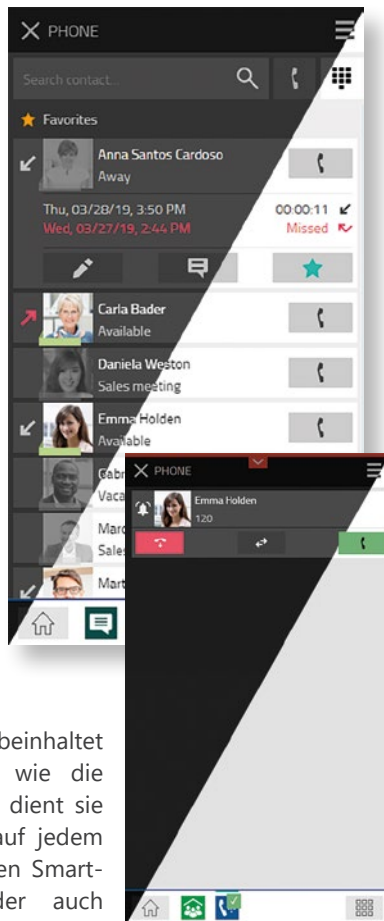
PHONE

Search contact...

Favorites

Anna Santos Cardoso
Away

Thu, 03/28/19, 3:50 PM
00:00:11

Wed, 03/27/19, 2:44 PM
Missed

Carla Bader
Available

Daniela Weston
Sales meeting

Emma Holden
Available

Gabr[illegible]
Vaca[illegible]

Mar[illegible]
Sale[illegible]

Mart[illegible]

PHONE

Emma Holden
120

beinhaltet
wie die
dient sie
uf jedem
en Smart-
der auch